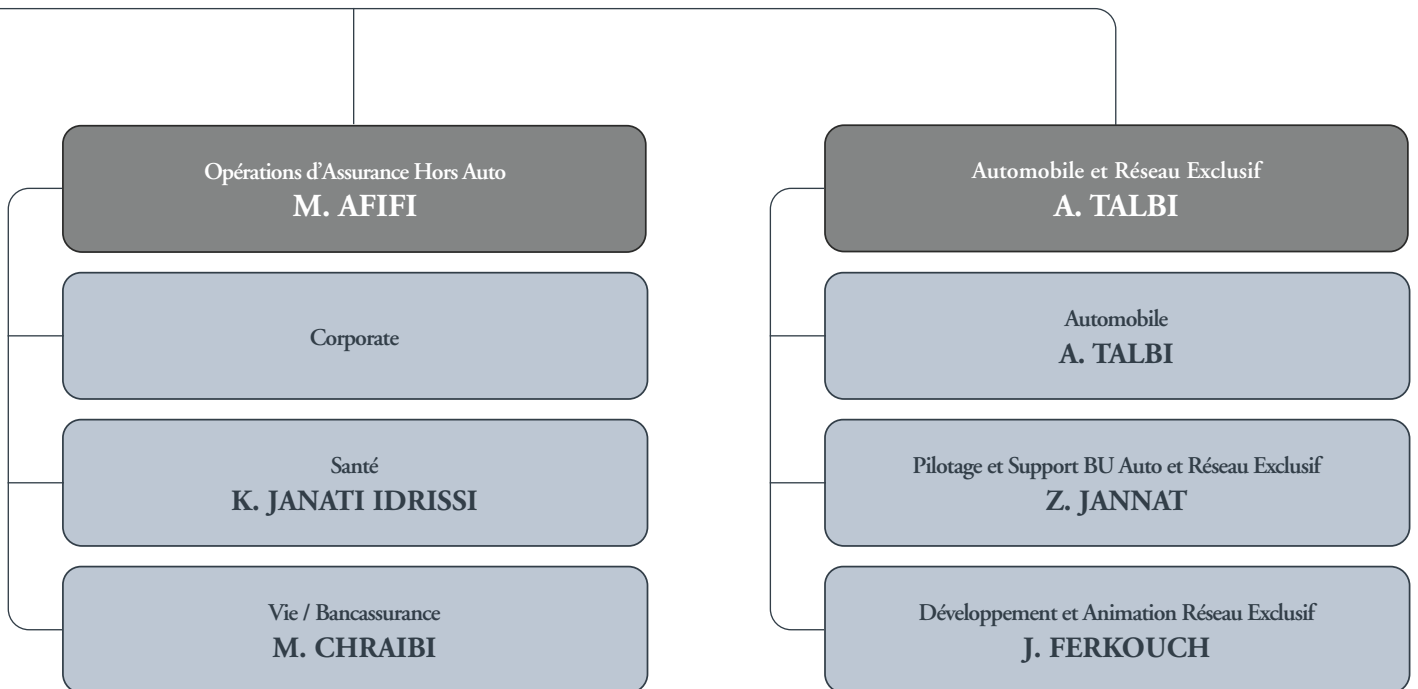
Opérations d'Assurance Hors Auto
M. AFIFI

Corporate

Santé
K. JANATI IDRISSI

Vie / Bancassurance
M. CHRAIBI

Automobile et Réseau Exclusif
A. TALBI

Automobile
A. TALBI

Pilotage et Support BU Auto et Réseau Exclusif
Z. JANNAT

Développement et Animation Réseau Exclusif
J. FERKOUCH